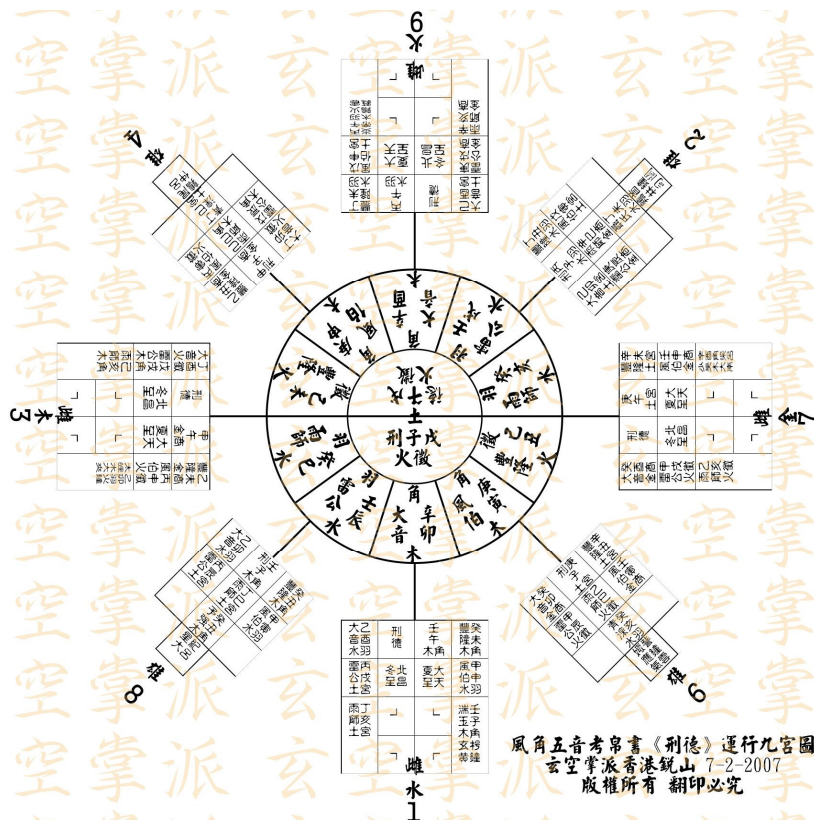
風角五音考帛書《刑德》運行九宮圖
玄空掌派香港銳山 7-2-2007
版權所有 翻印必究

9 火 離
2 坤
7 金 兌
6 乾
1 水 坎
8 艮
3 木 震
4 巽

刑子戊火徵
庚午土徵
辛卯木角音大
角辛卯大音木
角風伯
庚寅羽
壬辰羽雷公水

刑德 | 壬午木角 | 癸未角豐隆木
乙酉羽大音水 | 北斗冬至 | 大天夏至 | 甲申羽風伯水
丙戌宮雷公土 | 壬子角大音木
丁亥宮雨師土 | 」 | 」